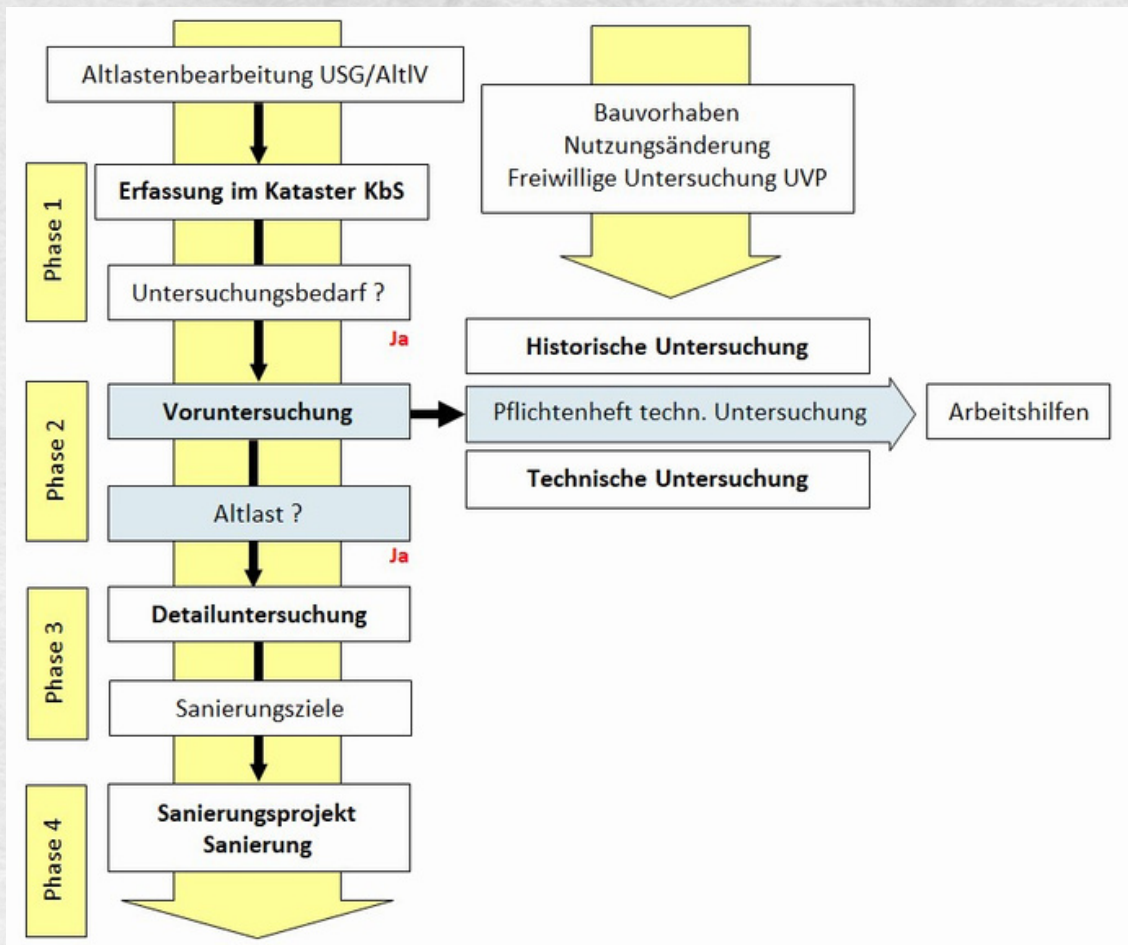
Altlastenbearbeitung USG/AltlV

Bauvorhaben
Nutzungsänderung
Freiwillige Untersuchung UVP

Phase 1

Erfassung im Kataster KbS

Untersuchungsbedarf ?

Ja

Historische Untersuchung

Phase 2

Voruntersuchung

Pflichtenheft techn. Untersuchung

Arbeitshilfen

Technische Untersuchung

Altlast ?

Ja

Phase 3

Detailuntersuchung

Sanierungsziele

Phase 4

Sanierungsprojekt
Sanierung